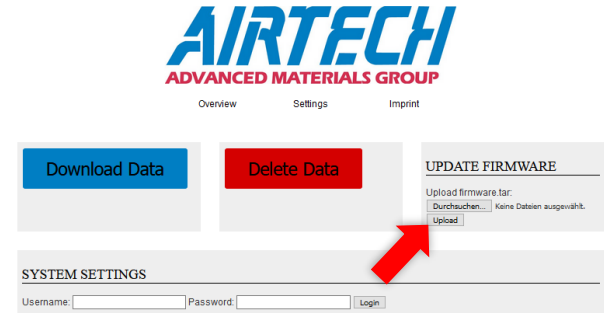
AIRTECH
ADVANCED MATERIALS GROUP

Overview Settings Imprint

Download Data

Delete Data

UPDATE FIRMWARE

Upload firmware.tar:

Durchsuchen... Keine Dateien ausgewählt.

Upload

SYSTEM SETTINGS

Username: Password: Login